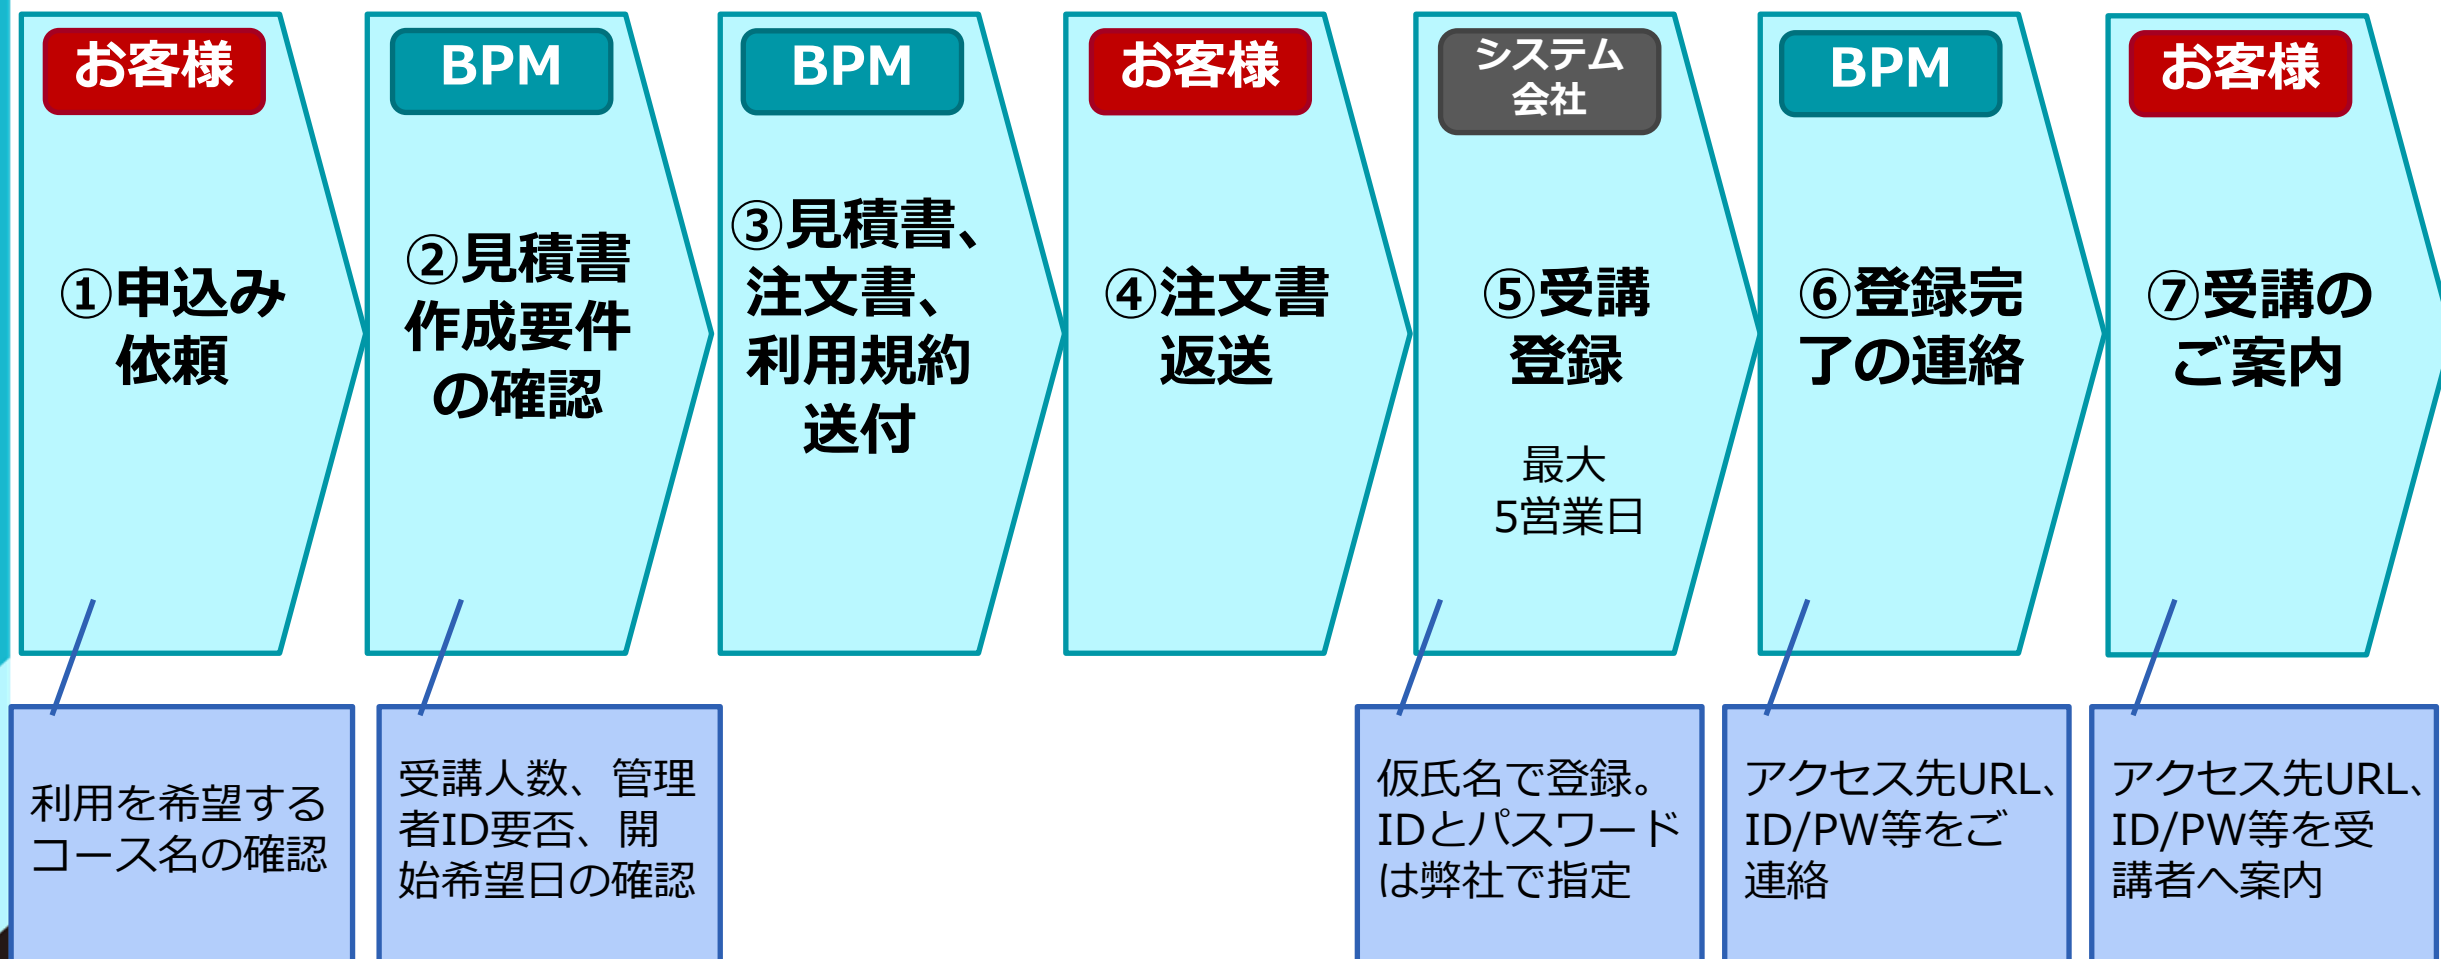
お客様

①申込み依頼

BPM

②見積書作成要件の確認

BPM

③見積書、注文書、利用規約送付

お客様

④注文書返送

システム会社

⑤受講登録

最大
5営業日

BPM

⑥登録完了の連絡

お客様

⑦受講のご案内

利用を希望するコース名の確認

受講人数、管理者ID要否、開始希望日の確認

仮氏名で登録。IDとパスワードは弊社で指定

アクセス先URL、ID/PW等をご連絡

アクセス先URL、ID/PW等を受講者へ案内